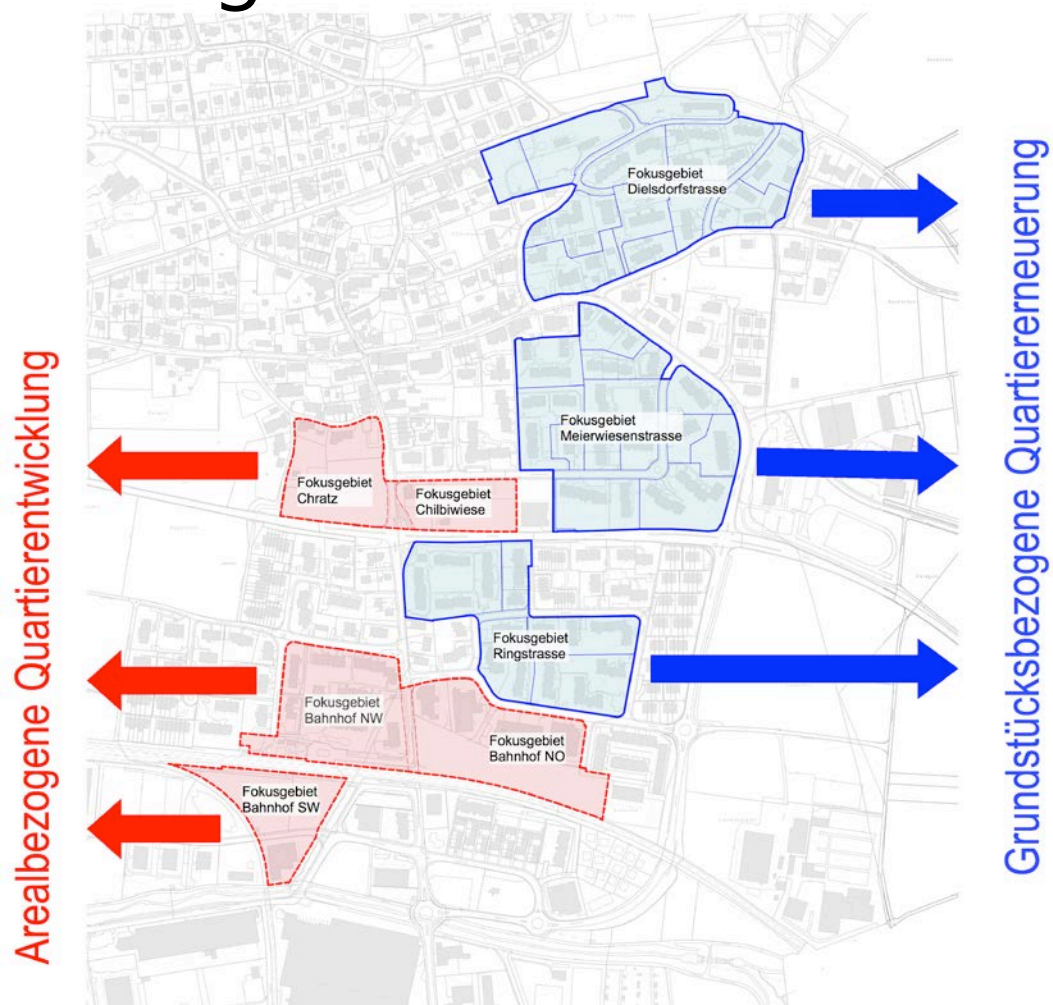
Arealbezogene Quartierentwicklung

Fokusgebiet Dielsdorfstrasse

Fokusgebiet Meierwiesenstrasse

Fokusgebiet Chratz

Fokusgebiet Chilbiwiese

Fokusgebiet Ringstrasse

Fokusgebiet Bahnhof NW

Fokusgebiet Bahnhof NO

Fokusgebiet Bahnhof SW

Grundstücksbezogene Quartiererneuerung